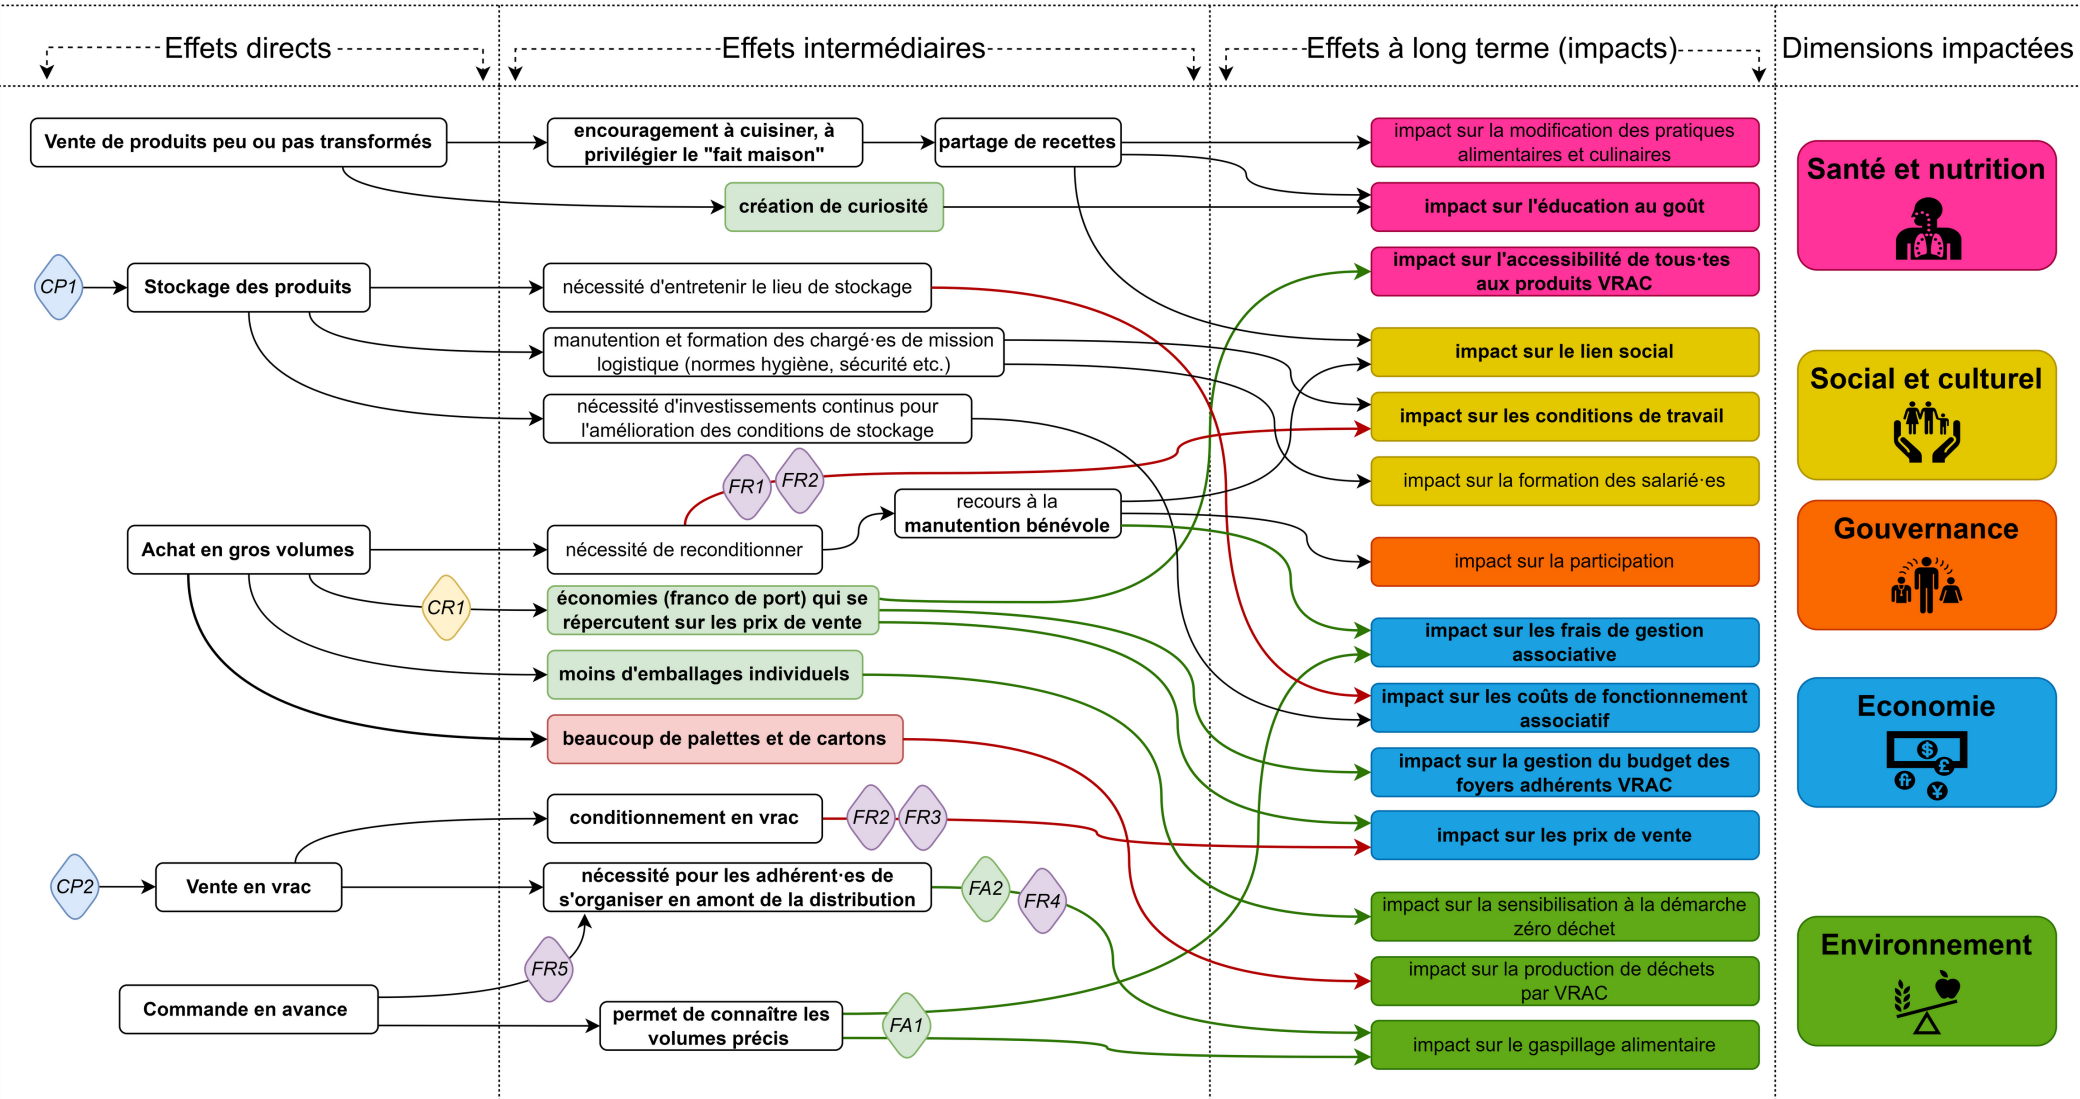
Effets directs

Effets intermédiaires

Effets à long terme (impacts)

Dimensions impactées

Vente de produits peu ou pas transformés

encouragement à cuisiner, à privilégier le "fait maison"

partage de recettes

création de curiosité

CP1

Stockage des produits

nécessité d'entretenir le lieu de stockage

manutention et formation des chargé·es de mission logistique (normes hygiène, sécurité etc.)

nécessité d'investissements continus pour l'amélioration des conditions de stockage

FR1

FR2

recours à la manutention bénévole

Achat en gros volumes

nécessité de reconditionner

CR1

économies (franco de port) qui se répercutent sur les prix de vente

moins d'emballages individuels

beaucoup de palettes et de cartons

conditionnement en vrac

FR2

FR3

CP2

Vente en vrac

nécessité pour les adhérent·es de s'organiser en amont de la distribution

FA2

FR4

FR5

Commande en avance

permet de connaître les volumes précis

FA1

impact sur la modification des pratiques alimentaires et culinaires

impact sur l'éducation au goût

impact sur l'accessibilité de tous·tes aux produits VRAC

impact sur le lien social

impact sur les conditions de travail

impact sur la formation des salarié·es

impact sur la participation

impact sur les frais de gestion associative

impact sur les coûts de fonctionnement associatif

impact sur la gestion du budget des foyers adhérents VRAC

impact sur les prix de vente

impact sur la sensibilisation à la démarche zéro déchet

impact sur la production de déchets par VRAC

impact sur le gaspillage alimentaire

Santé et nutrition

Social et culturel

Gouvernance

Economie

Environnement